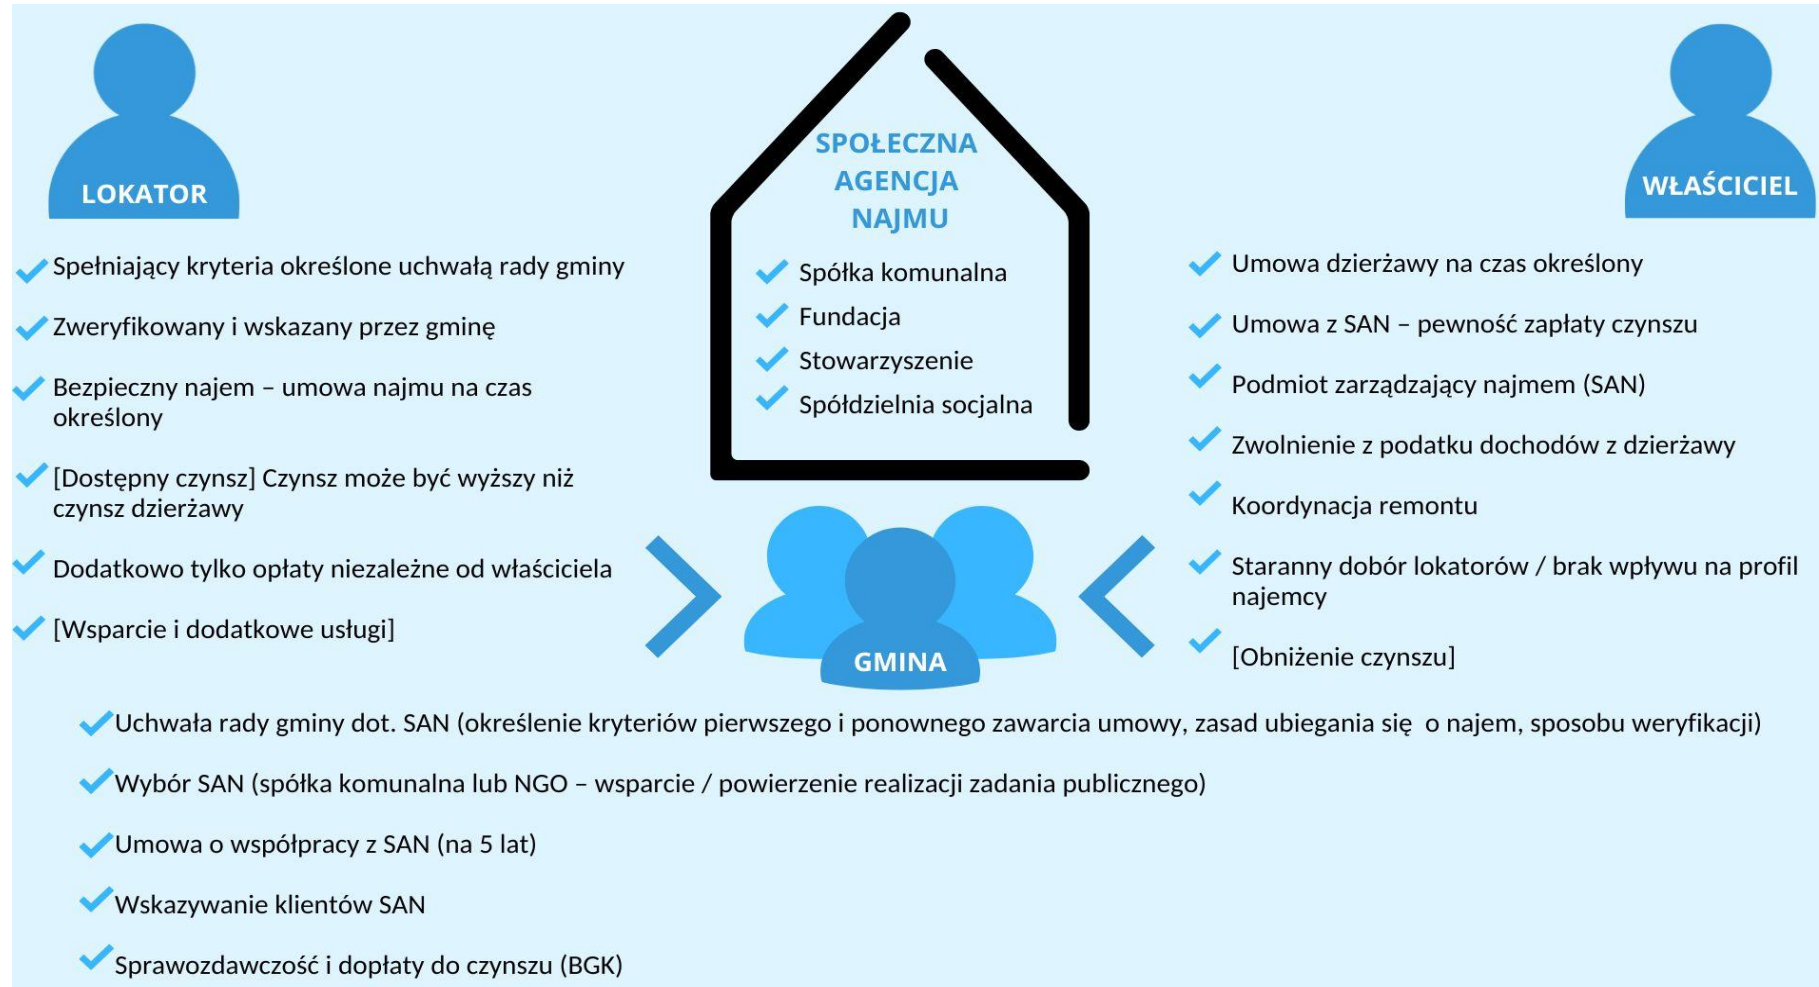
LOKATOR

Spełniający kryteria określone uchwałą rady gminy

Zweryfikowany i wskazany przez gminę

Bezpieczny najem – umowa najmu na czas określony

[Dostępny czynsz] Czynsz może być wyższy niż czynsz dzierżawy

Dodatkowo tylko opłaty niezależne od właściciela

[Wsparcie i dodatkowe usługi]

SPOŁECZNA AGENCJA NAJMU

Spółka komunalna

Fundacja

Stowarzyszenie

Spółdzielnia socjalna

WŁAŚCICIEL

Umowa dzierżawy na czas określony

Umowa z SAN – pewność zapłaty czynszu

Podmiot zarządzający najmem (SAN)

Zwolnienie z podatku dochodów z dzierżawy

Koordynacja remontu

Staranny dobór lokatorów / brak wpływu na profil najemcy

[Obniżenie czynszu]

GMINA

Uchwała rady gminy dot. SAN (określenie kryteriów pierwszego i ponownego zawarcia umowy, zasad ubiegania się o najem, sposobu weryfikacji)

Wybór SAN (spółka komunalna lub NGO – wsparcie / powierzenie realizacji zadania publicznego)

Umowa o współpracy z SAN (na 5 lat)

Wskazywanie klientów SAN

Sprawozdawczość i dopłaty do czynszu (BGK)